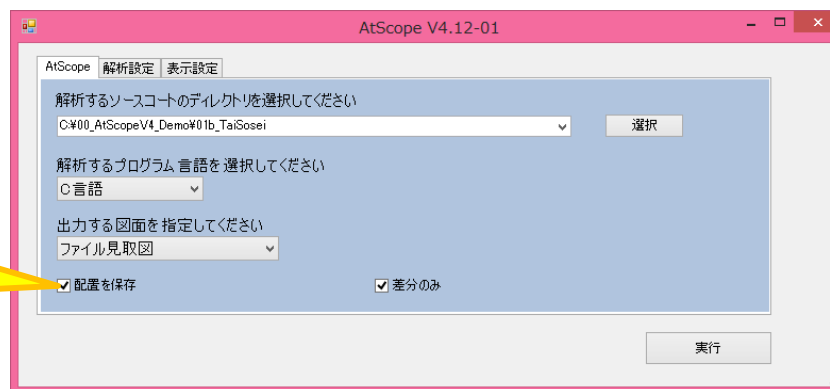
AtScope V4.12-01

AtScope | 解析設定 | 表示設定

解析するソースコートのディレクトリを選択してください

C:¥00_AtScopeV4_Demo¥01b_TaiSosei

選択

解析するプログラム 言語を 選択してください

C 言語

出力する図面を 指定してください

ファイル見取図

配置を保存

差分のみ

実行